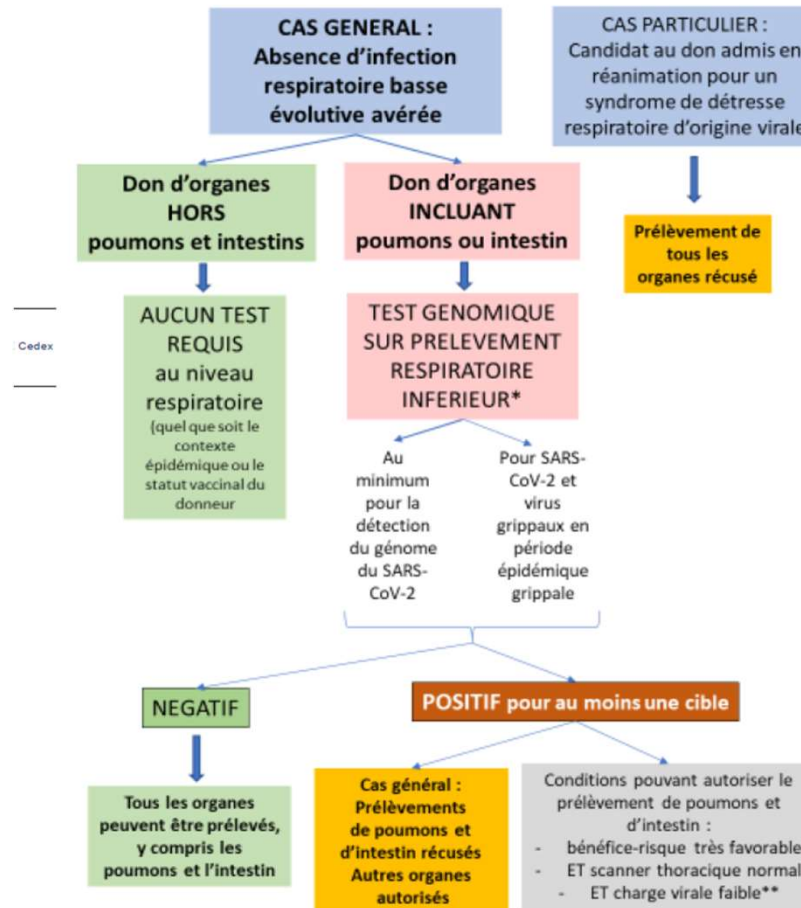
CAS GENERAL : Absence d'infection respiratoire basse évolutive avérée

CAS PARTICULIER : Candidat au don admis en réanimation pour un syndrome de détresse respiratoire d'origine virale

Don d'organes HORS poumons et intestins

Don d'organes INCLUANT poumons ou intestin

Prélèvement de tous les organes récusé

Cedex

AUCUN TEST REQUIS au niveau respiratoire (quel que soit le contexte épidémique ou le statut vaccinal du donneur

TEST GENOMIQUE SUR PRELEVEMENT RESPIRATOIRE INFERIEUR*

Au minimum pour la détection du génome du SARS-CoV-2

Pour SARS-CoV-2 et virus grippaux en période épidémique grippale

NEGATIF

POSITIF pour au moins une cible

Tous les organes peuvent être prélevés, y compris les poumons et l'intestin

Cas général : Prélèvements de poumons et d'intestin récusés Autres organes autorisés

Conditions pouvant autoriser le prélèvement de poumons et d'intestin :
- bénéfice-risque très favorable
- ET scanner thoracique normal
- ET charge virale faible**